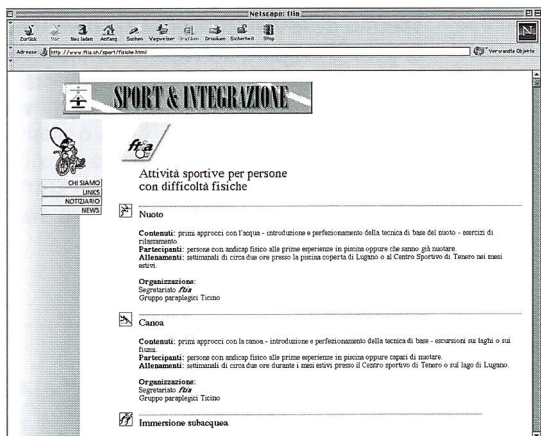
Netscape: ftia

Zurück Vor Neu laden Anfang Suchen Wegweiser Grafiken Drucken Sicherheit Stop

Adresse: http://www.ftia.ch/sport/fisiche.html

Verwandte Objekte

SPORT & INTEGRAZIONE

CHI SIAMO
LINKS
NOTIZIARIO
NEWS

ftia

Attività sportive per persone con difficoltà fisiche

Nuoto

Contenuti: primi approcci con l'acqua - introduzione e perfezionamento della tecnica di base del nuoto - esercizi di rilassamento.
Partecipanti: persone con andicap fisico alle prime esperienze in piscina oppure che sanno già nuotare.
Allenamenti: settimanali di circa due ore presso la piscina coperta di Lugano o al Centro Sportivo di Tenero nei mesi estivi.

Organizzazione:
Segretariato ftia
Gruppo paraplegici Ticino

Canoa

Contenuti: primi approcci con la canoa - introduzione e perfezionamento della tecnica di base - escursioni sui laghi o sui fiumi.
Partecipanti: persone con andicap fisico alle prime esperienze in piscina oppure capaci di nuotare.
Allenamenti: settimanali di circa due ore durante i mesi estivi presso il Centro sportivo di Tenero o sul lago di Lugano.

Organizzazione:
Segretariato ftia
Gruppo paraplegici Ticino

Immersione subacquea